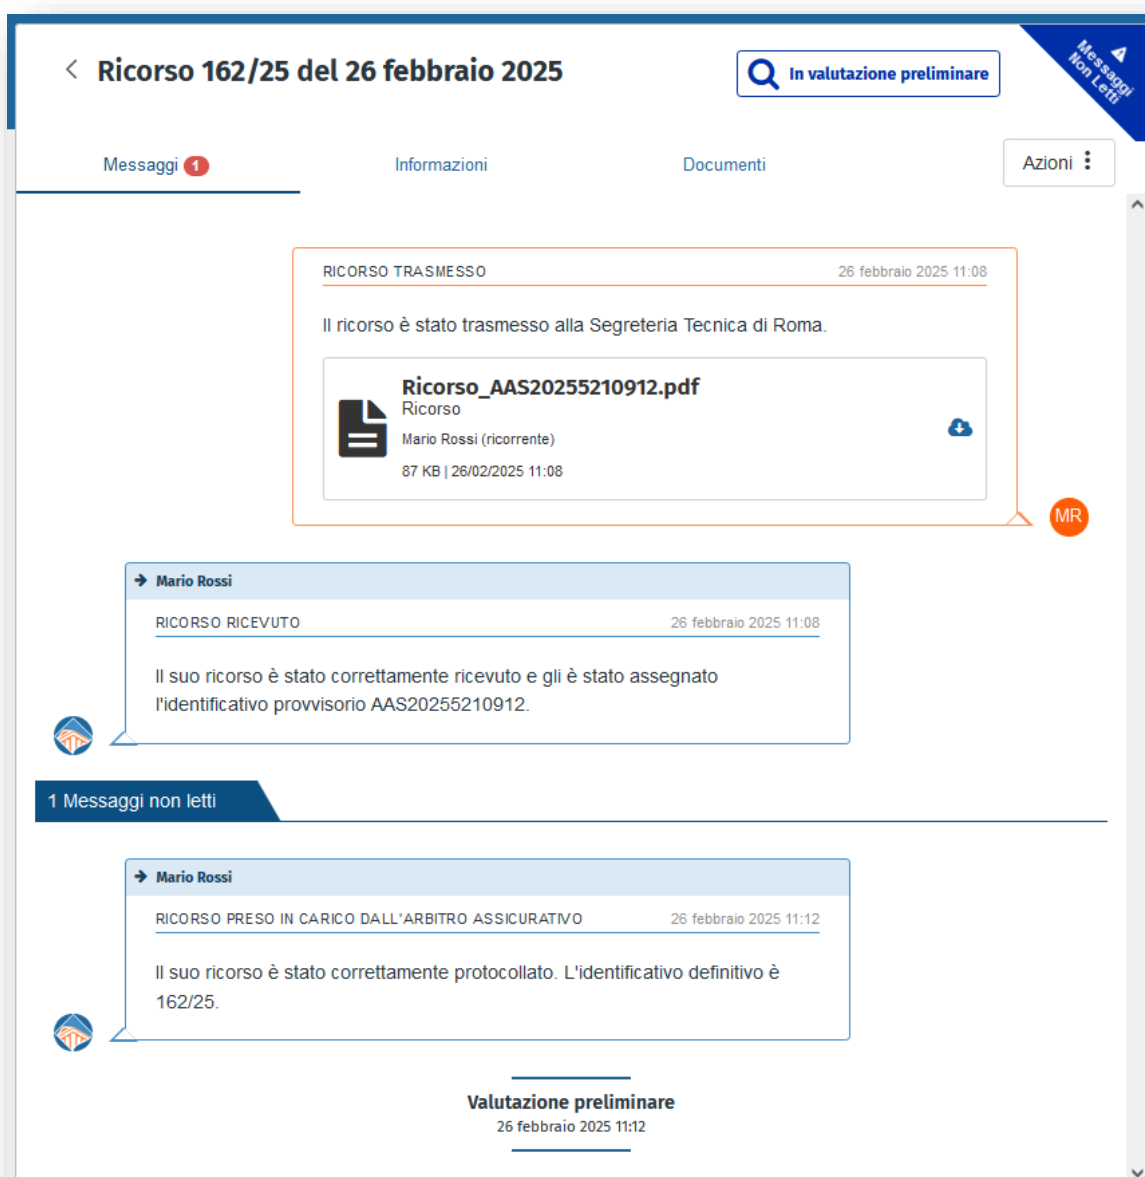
Ricorso 162/25 del 26 febbraio 2025

In valutazione preliminare

4
Messaggi Non Letti

Messaggi 1

Informazioni

Documenti

Azioni

RICORSO TRASMESSO 26 febbraio 2025 11:08

Il ricorso è stato trasmesso alla Segreteria Tecnica di Roma.

Ricorso_AAS20255210912.pdf
Ricorso
Mario Rossi (ricorrente)
87 KB | 26/02/2025 11:08

MR

Mario Rossi

RICORSO RICEVUTO 26 febbraio 2025 11:08

Il suo ricorso è stato correttamente ricevuto e gli è stato assegnato l'identificativo provvisorio AAS20255210912.

1 Messaggi non letti

Mario Rossi

RICORSO PRESO IN CARICO DALL'ARBITRO ASSICURATIVO 26 febbraio 2025 11:12

Il suo ricorso è stato correttamente protocollato. L'identificativo definitivo è 162/25.

Valutazione preliminare
26 febbraio 2025 11:12